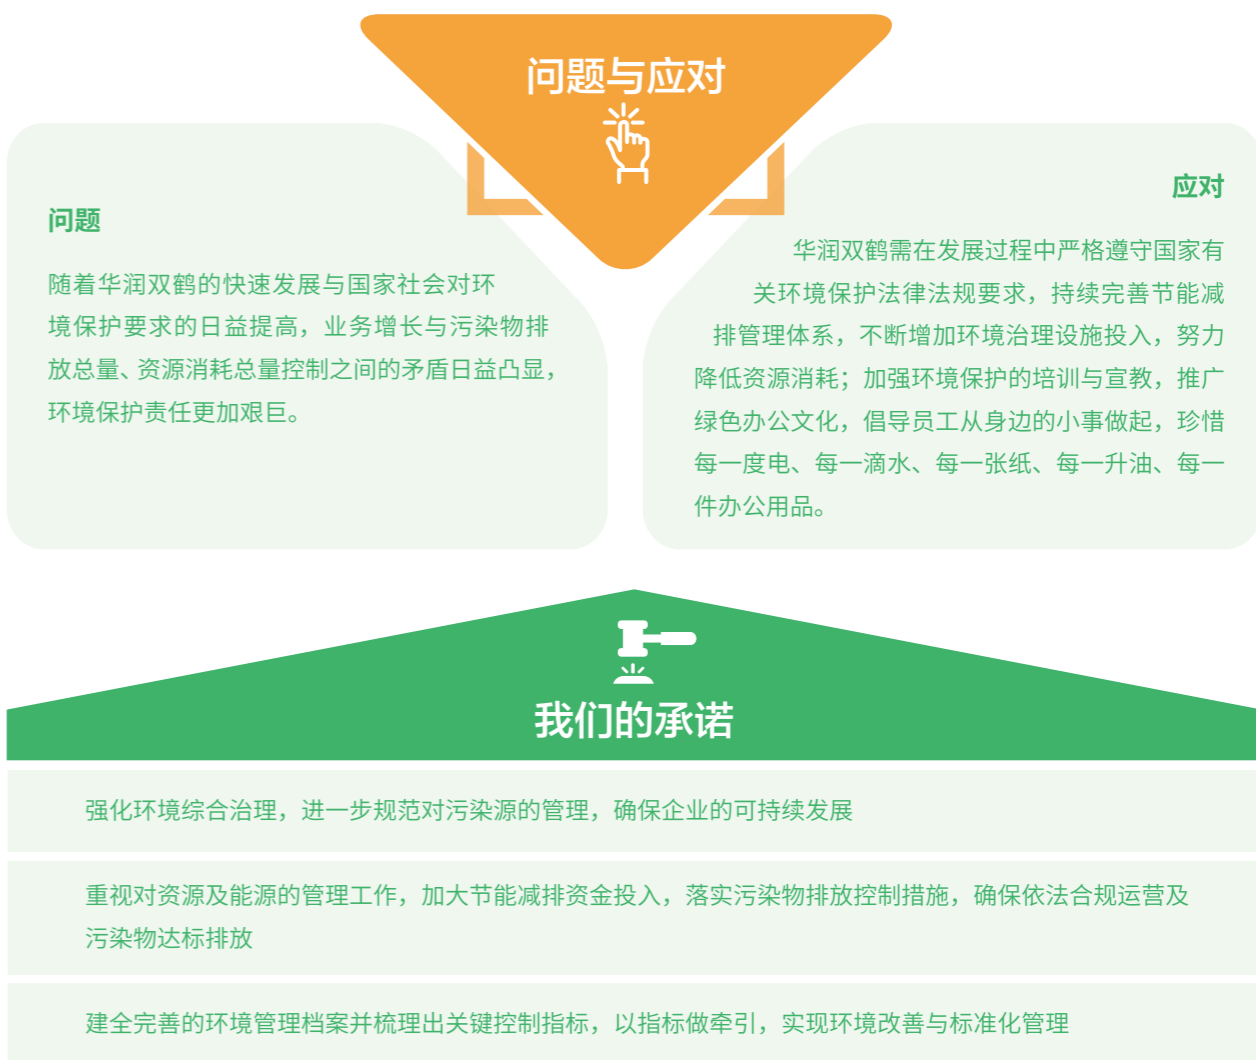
问题与应对

问题

随着华润双鹤的快速发展与国家社会对环境保护要求的日益提高，业务增长与污染物排放总量、资源消耗总量控制之间的矛盾日益凸显，环境保护责任更加艰巨。

应对

华润双鹤需在发展过程中严格遵守国家有关环境保护法律法规要求，持续完善节能减排管理体系，不断增加环境治理设施投入，努力降低资源消耗；加强环境保护的培训与宣教，推广绿色办公文化，倡导员工从身边的小事做起，珍惜每一度电、每一滴水、每一张纸、每一升油、每一件办公用品。

我们的承诺

强化环境综合治理，进一步规范对污染源的管理，确保企业的可持续发展

重视对资源及能源的管理工作，加大节能减排资金投入，落实污染物排放控制措施，确保依法合规运营及污染物达标排放

建全完善的环境管理档案并梳理出关键控制指标，以指标做牵引，实现环境改善与标准化管理